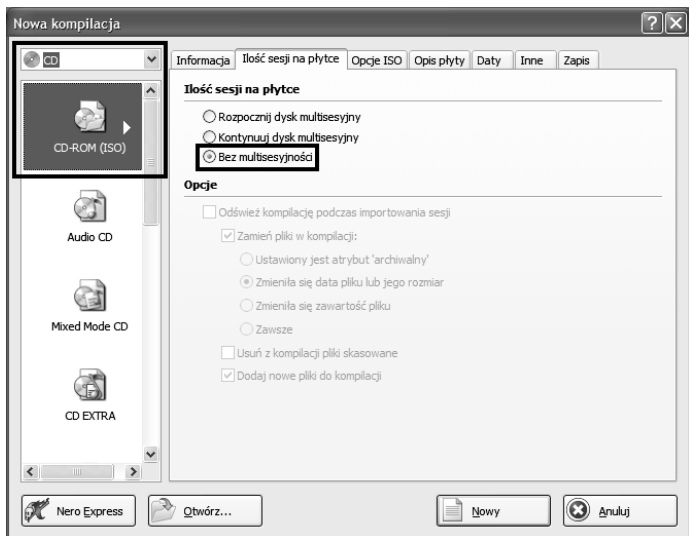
Nowa kompilacja

CD

CD-ROM (ISO)

Audio CD

Mixed Mode CD

CD EXTRA

Informacja | Ilość sesji na płytce | Opcje ISO | Opis płyty | Daty | Inne | Zapis

Ilość sesji na płytce

Rozpocznij dysk multisesyjny

Kontynuuj dysk multisesyjny

Bez multisesyjności

Opcje

Odśwież kompilację podczas importowania sesji

Zamień pliki w kompilacji:

Ustawiony jest atrybut 'archiwalny'

Zmieniła się data pliku lub jego rozmiar

Zmieniła się zawartość pliku

Zawsze

Usuń z kompilacji pliki skasowane

Dodaj nowe pliki do kompilacji

Nero Express

Otwórz...

Nowy

Anuluj